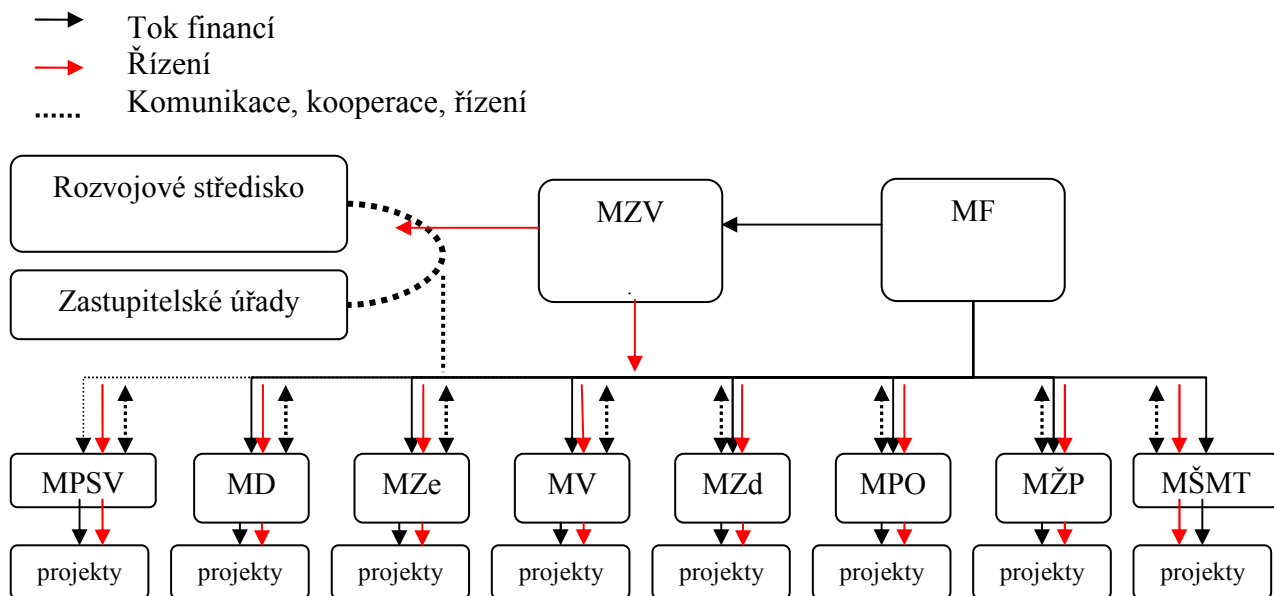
Tok financí
Řízení
Komunikace, kooperace, řízení

Rozvojové středisko
Zastupitelské úřady
MZV
MF

MPSV
MD
MZe
MV
MZd
MPO
MŽP
MŠMT

projekty
projekty
projekty
projekty
projekty
projekty
projekty
projekty